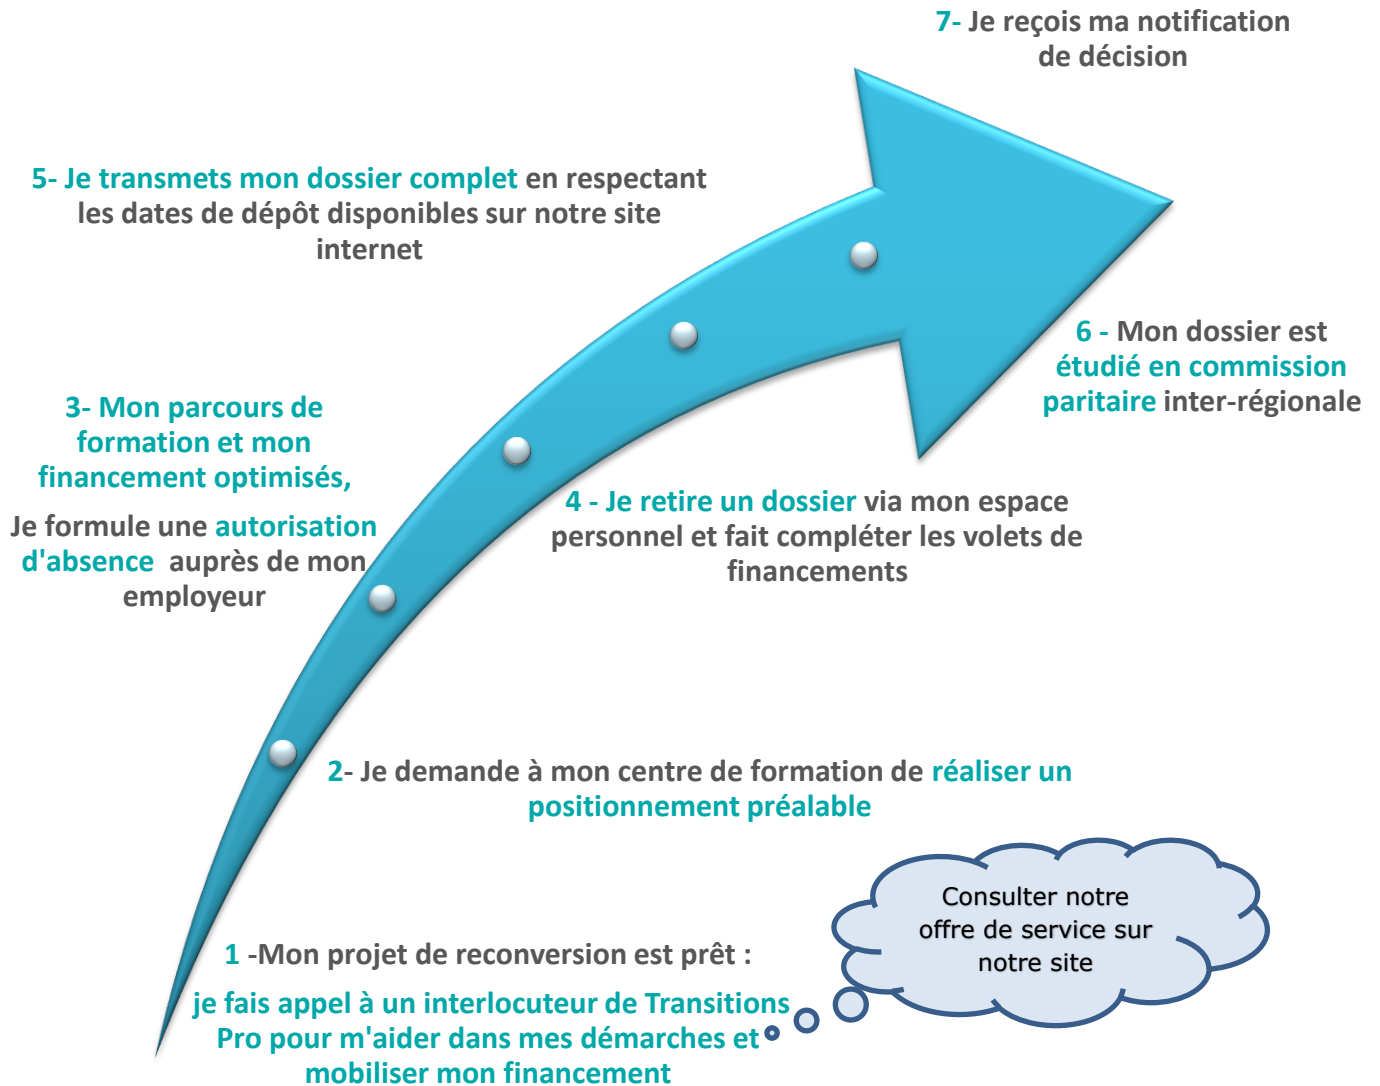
7- Je reçois ma notification de décision

5- Je transmets mon dossier complet en respectant les dates de dépôt disponibles sur notre site internet

6 - Mon dossier est étudié en commission paritaire inter-régionale

3- Mon parcours de formation et mon financement optimisés,

Je formule une autorisation d'absence auprès de mon employeur

4 - Je retire un dossier via mon espace personnel et fait compléter les volets de financements

2- Je demande à mon centre de formation de réaliser un positionnement préalable

Consulter notre offre de service sur notre site

1 -Mon projet de reconversion est prêt :

je fais appel à un interlocuteur de Transitions Pro pour m'aider dans mes démarches et mobiliser mon financement